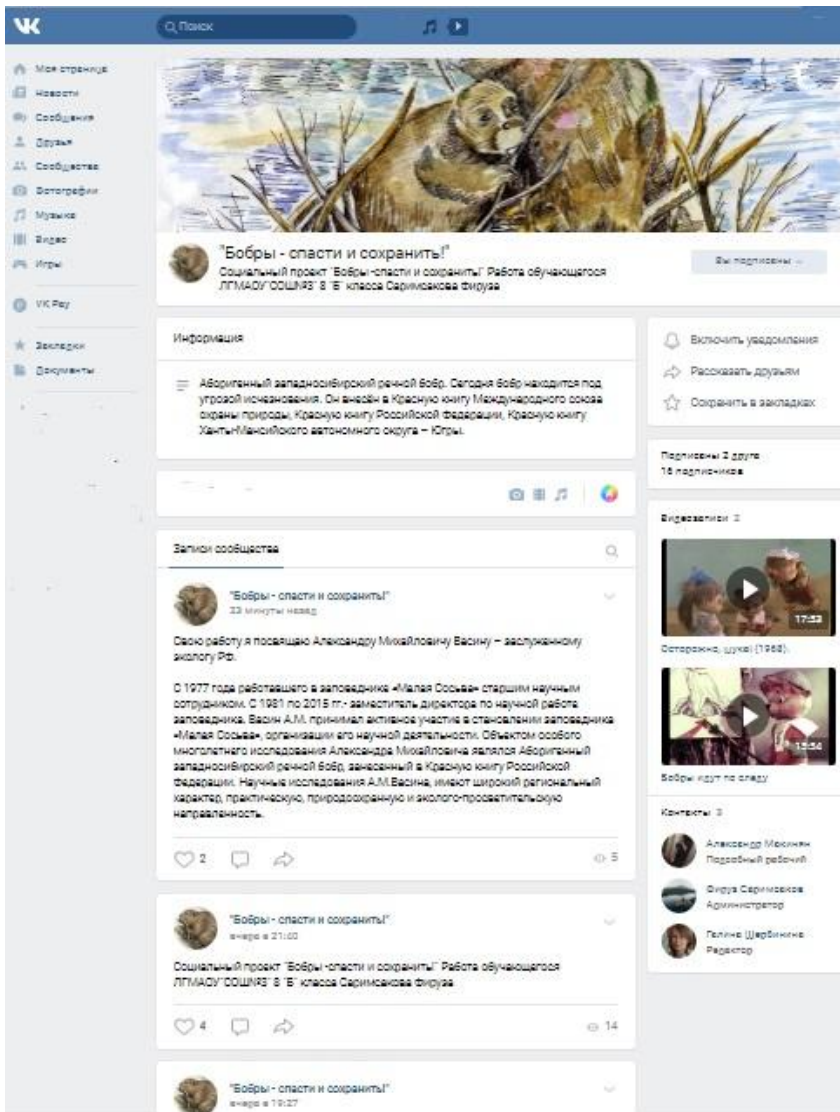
VK

Поиск

Моя страница
Новости
Сообщения
Друзья
Сообщества
Фотографии
Музыка
Видео
Игры

VK Pay

Закладки
Документы

"Бобры - спасти и сохранить!"
Социальный проект "Бобры-спасти и сохранить!" Работа обучающегося ЛГМАОУ"СОШ№3" 8 "Б" класса Саримсакова Фируза

Вы подписаны

Информация

Аборигенный западносибирский речной бобр. Сегодня бобр находится под угрозой исчезновения. Он внесён в Красную книгу Международного союза охраны природы, Красную книгу Российской федерации, Красную книгу ХантыМансийского автономного округа – Югры.

Включить уведомления
Рассказать друзьям
Сохранить в закладках

Подписаны 2 друга
16 подписчиков

Видеозаписи 2

17:53
Осторожно, щука! (1968).

15:54
Бобры идут по следу

Контакты 3

Александр Мокинян
Подсобный рабочий

Фируз Саримсаков
Администратор

Галина Щербинина
Редактор

Записи сообщества

"Бобры - спасти и сохранить!"
33 минуты назад

Свою работу я посвящаю Александру Михайловичу Васину – заслуженному экологу РФ.

С 1977 года работавшего в заповеднике «Малая Сосьва» старшим научным сотрудником. С 1981 по 2015 гг.- заместитель директора по научной работе заповедника. Васин А.М. принимал активное участие в становлении заповедника «Малая Сосьва», организации его научной деятельности. Объектом особого многолетнего исследования Александра Михайловича являлся Аборигенный западносибирский речной бобр, занесенный в Красную книгу Российской федерации. Научные исследования А.М.Васина, имеют широкий региональный характер, практическую, природоохранную и эколого-просветительскую направленность.

2
5

"Бобры - спасти и сохранить!"
вчера в 21:00

Социальный проект "Бобры-спасти и сохранить!" Работа обучающегося ЛГМАОУ"СОШ№3" 8 "Б" класса Саримсакова Фируза

4
14

"Бобры - спасти и сохранить!"
вчера в 19:27